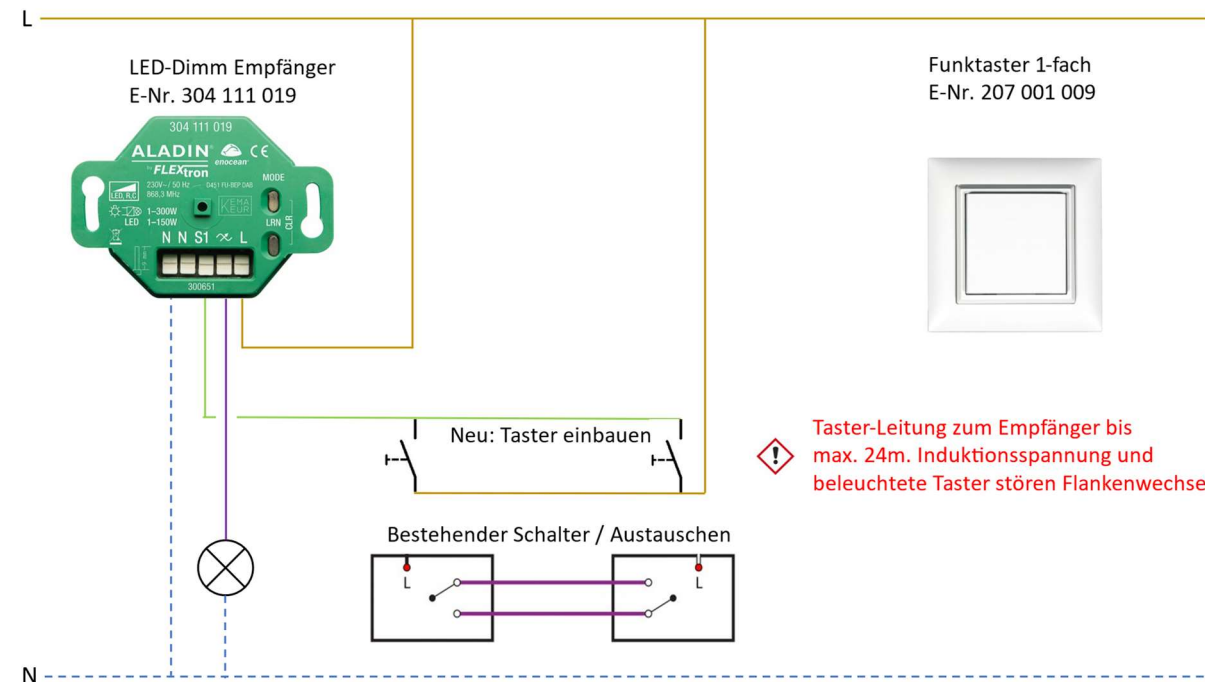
L

LED-Dimm Empfänger
E-Nr. 304 111 019

304 111 019
ALADIN CE
by FLEXtron
enocean
LED, RLC
230V~ / 50 Hz
868,3 MHz
D451 FU-BEP DAB
MODE
LRN
CLR
1–300W
LED 1–150W
KEMA KEUR
N N S1 ~ L
300651

Funktaster 1-fach
E-Nr. 207 001 009

Neu: Taster einbauen

Taster-Leitung zum Empfänger bis max. 24m. Induktionsspannung und beleuchtete Taster stören Flankenwechse

Bestehender Schalter / Austauschen

L

L

N